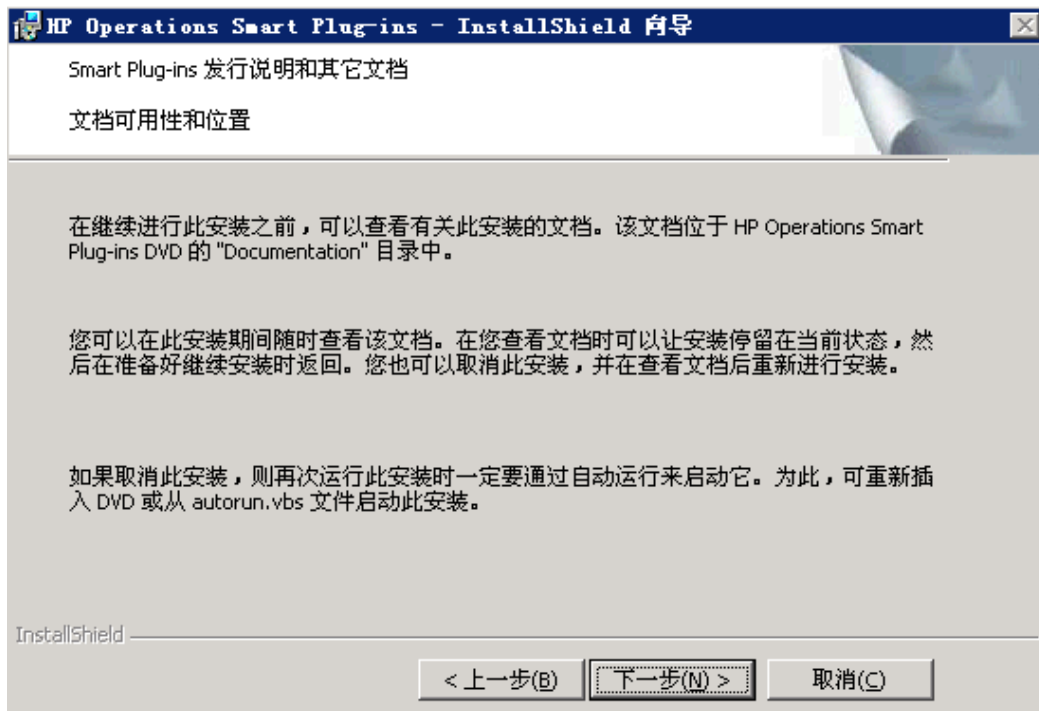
HP Operations Smart Plug-ins - InstallShield 向导

Smart Plug-ins 发行说明和其它文档

文档可用性和位置

在继续进行此安装之前，可以查看有关此安装的文档。该文档位于 HP Operations Smart Plug-ins DVD 的 "Documentation" 目录中。

您可以在此安装期间随时查看该文档。在您查看文档时可以让安装停留在当前状态，然后在准备好继续安装时返回。您也可以取消此安装，并在查看文档后重新进行安装。

如果取消此安装，则再次运行此安装时一定要通过自动运行来启动它。为此，可重新插入 DVD 或从 autorun.vbs 文件启动此安装。

InstallShield

< 上一步(B)
下一步(N) >
取消(C)